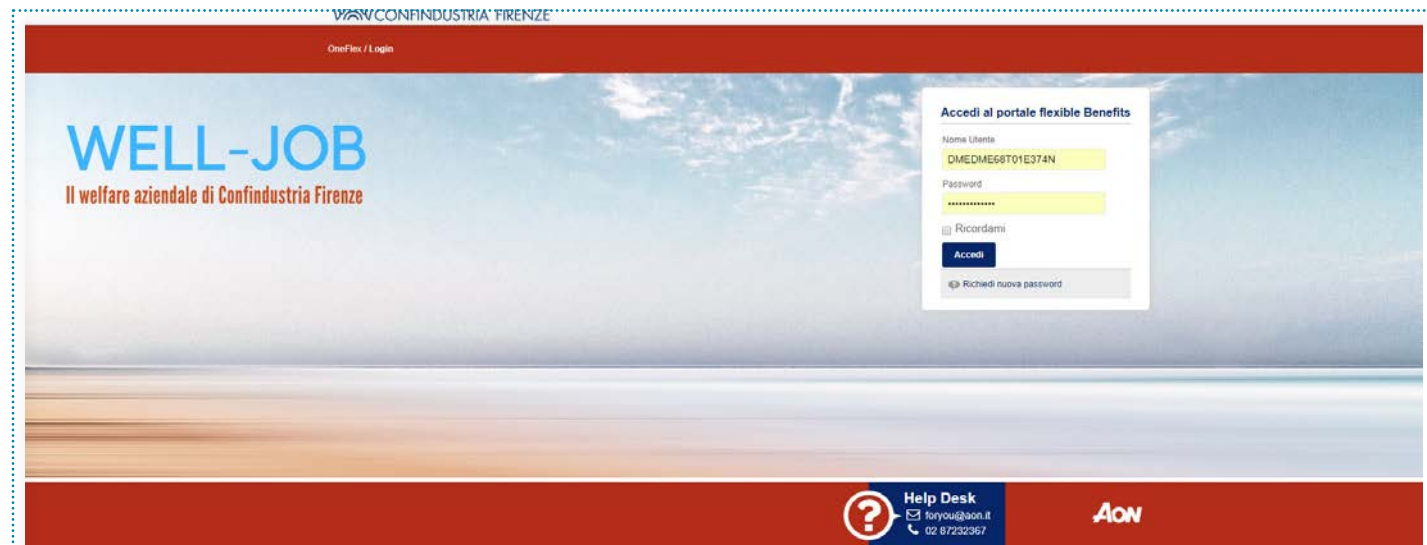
CONFINDUSTRIA FIRENZE

OneFlex / Login

WELL-JOB
Il welfare aziendale di Confindustria Firenze

Accedi al portale flexible Benefits
Nome Utente
DMEDME68T01E374N
Password
••••••••••••••
Ricordami
Accedi
Richiedi nuova password

Help Desk
foryou@aon.it
02 87232367

AON